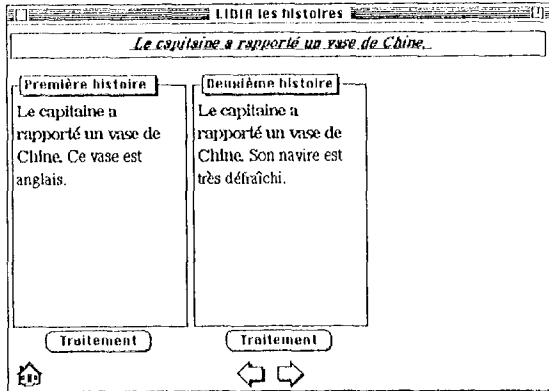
LIDIA les histoires

Le capitaine a rapporté un vase de Chine.

Première histoire

Le capitaine a rapporté un vase de Chine. Ce vase est anglais.

Deuxième histoire

Le capitaine a rapporté un vase de Chine. Son navire est très défraîchi.

Traitement

Traitement